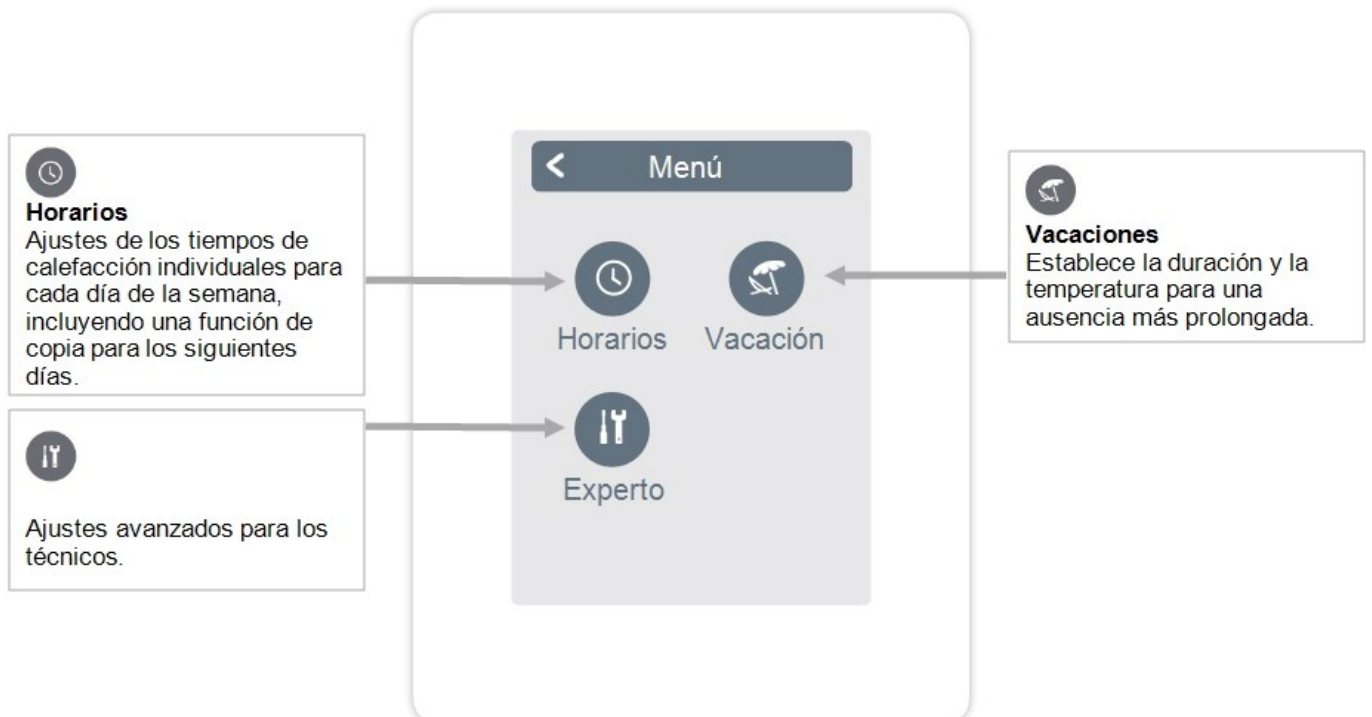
Horarios
Ajustes de los tiempos de calefacción individuales para cada día de la semana, incluyendo una función de copia para los siguientes días.

Ajustes avanzados para los técnicos.

< Menú

Horarios

Vacación

Experto

Vacaciones
Establece la duración y la temperatura para una ausencia más prolongada.